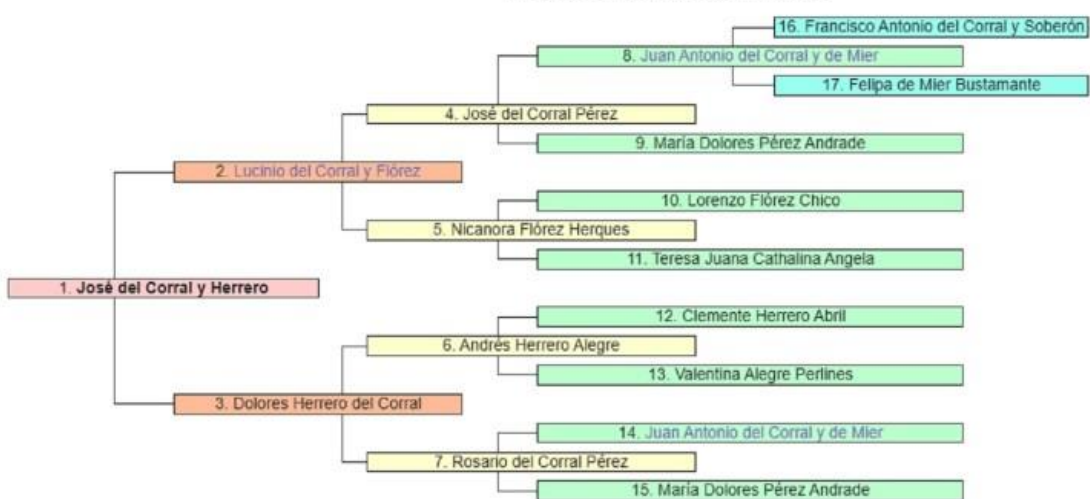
16. Francisco Antonio del Corral y Soberón

8. Juan Antonio del Corral y de Mier

17. Felipa de Mier Bustamante

4. José del Corral Pérez

9. María Dolores Pérez Andrade

2. Lucinio del Corral y Flórez

10. Lorenzo Flórez Chico

5. Nicanora Flórez Herques

11. Teresa Juana Cathalina Angela

1. José del Corral y Herrero

12. Clemente Herrero Abril

6. Andrés Herrero Alegre

13. Valentina Alegre Perlines

3. Dolores Herrero del Corral

14. Juan Antonio del Corral y de Mier

7. Rosario del Corral Pérez

15. María Dolores Pérez Andrade